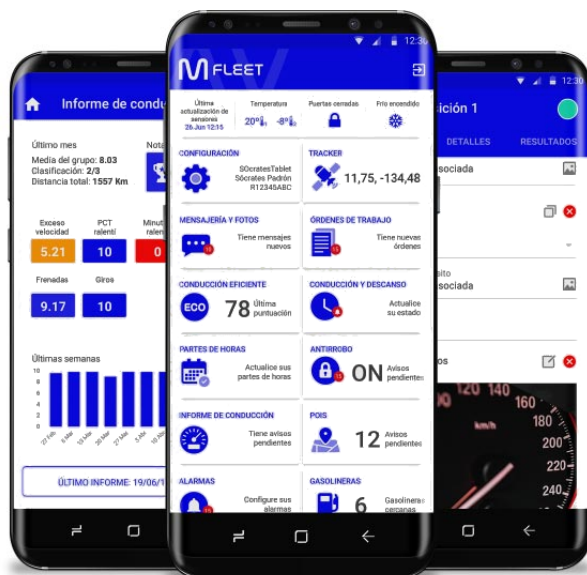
12:30

FLEET

Última actualización de sensores 26 Jun 12:15

Temperatura 20º -8º

Puertas cerradas

Frío encendido

CONFIGURACIÓN

SOcratesTablet Sócrates Padrón R12345ABC

TRACKER

11,75, -134,48

MENSAJERÍA Y FOTOS

Tiene mensajes nuevos

ÓRDENES DE TRABAJO

Tiene nuevas órdenes

CONDUCCIÓN EFICIENTE

ECO 78 Última puntuación

CONDUCCIÓN Y DESCANSO

Actualice su estado

PARTES DE HORAS

Actualice sus partes de horas

ANTIRROBO

ON Avisos pendientes

INFORME DE CONDUCCIÓN

Tiene avisos pendientes

POIS

12 Avisos pendientes

ALARMAS

Configure sus alarmas

GASOLINERAS

6 Gasolineras cercanas

Informe de condu

Último mes

Media del grupo: 8.03

Clasificación: 2/3

Distancia total: 1557 Km

Nota

Exceso velocidad 5.21

PCT ralentí 10

Minut ralen 0

Frenadas 9.17

Giros 10

Últimas semanas

10 9 8 7 6 5 4 3 2 1 0

27 Feb 6 Mar 13 Mar 20 Mar 27 Mar 3 Abr 10 Abr

ÚLTIMO INFORME: 19/06/1

12:30

ción 1

DETALLES

RESULTADOS

sociada

sito

sociada

s